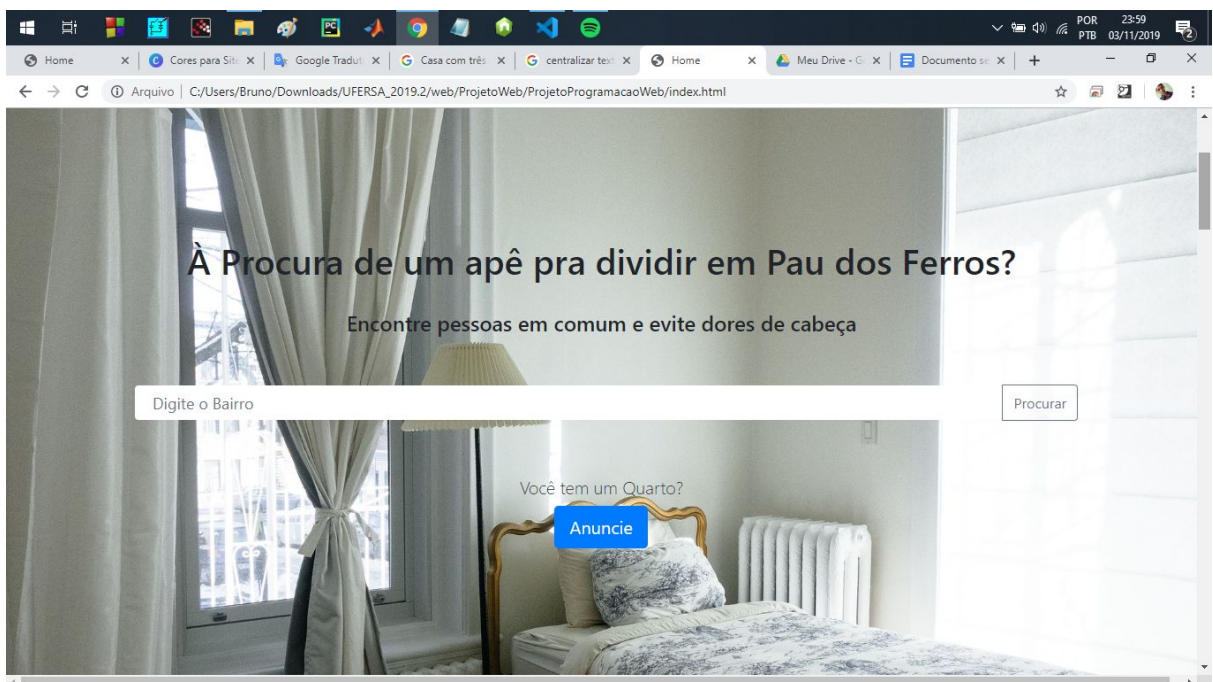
POR
PTB
23:59
03/11/2019
2

Home
Cores para Sit
Google Tradut
Casa com três
centralizar text
Home
Meu Drive - G
Documento se

Arquivo | C:/Users/Bruno/Downloads/UFERSA_2019.2/web/ProjetoWeb/ProjetoProgramacaoWeb/index.html

À Procura de um apê pra dividir em Pau dos Ferros?

Encontre pessoas em comum e evite dores de cabeça

Digite o Bairro

Procurar

Você tem um Quarto?

Anuncie